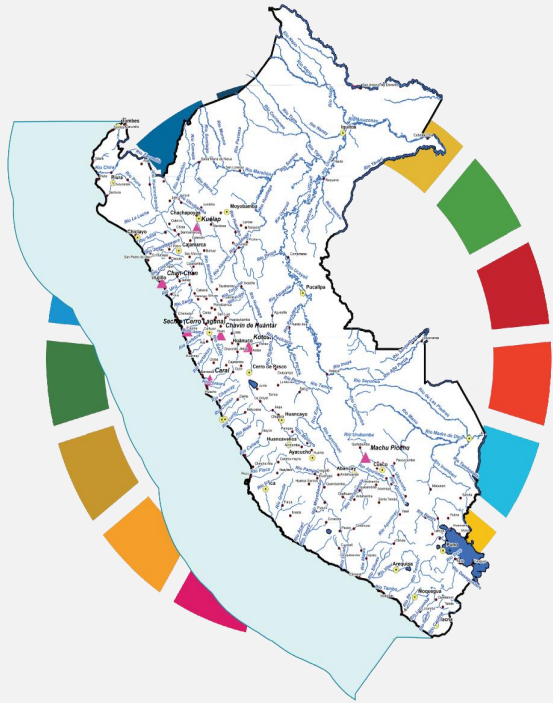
Tumbes
Piura
Chachapoyas
Kuelap
Moyobamba
Chiclayo
Cajamarca
Chan-Chan
Trujillo
Sechín (Cerro Laguna)
Chavín de Huántar
Huánuco
Kotosh
Pucallpa
Caral
Cerro de Pasco
Huancayo
Huancavelica
Ayacucho
Machu Picchu
Abancay
Cusco
Ica
Arequipa
Moquegua
Tacna
Puno
Río Marañón
Río Ucayali
Río Huallaga
Río Urubamba
Río Madre de Dios